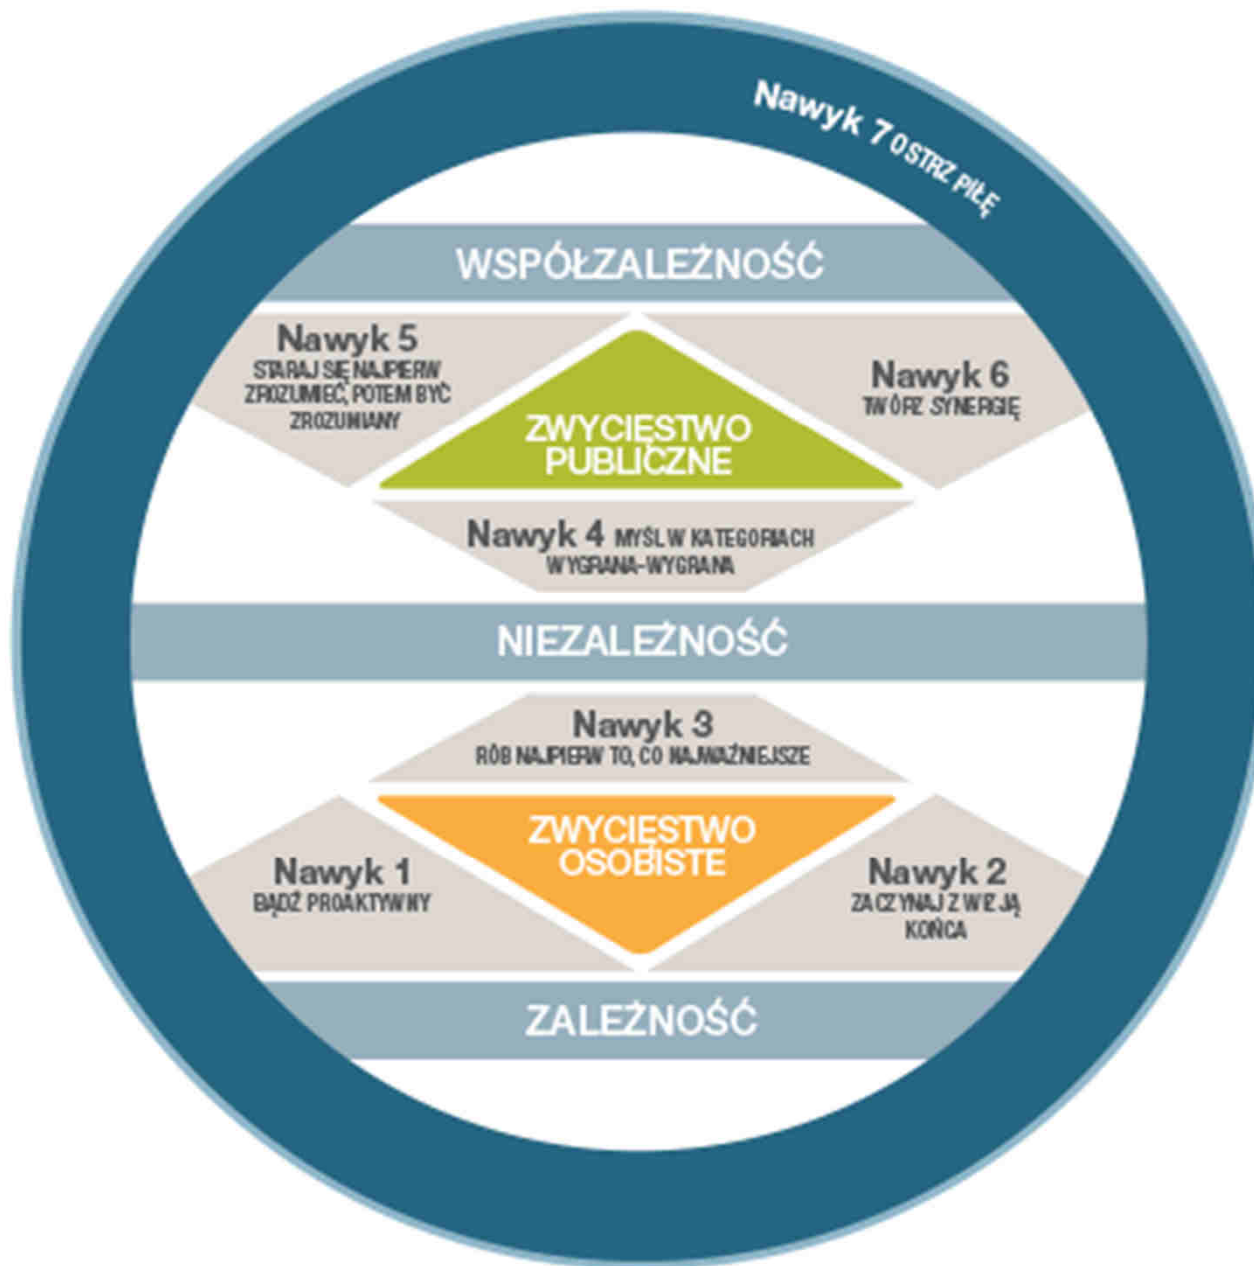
Nawyk 7 OSTRZ PIŁĘ

WSPÓŁZALEŻNOŚĆ

Nawyk 5
STARAJ SIĘ NAJPIERW ZROZUMIEĆ, POTEM BYĆ ZROZUMIANY

ZWYCIĘSTWO PUBLICZNE

Nawyk 6
TWÓRZ SYNERGIĘ

Nawyk 4 MYŚL W KATEGORIACH WYGRANA-WYGRANA

NIEZALEŻNOŚĆ

Nawyk 3
RÓB NAJPIERW TO, CO NAJWAŻNIEJSZE

ZWYCIĘSTWO OSOBISTE

Nawyk 1
BĄDŹ PROAKTYWNY

Nawyk 2
ZACZYNAJ Z WIZJĄ KOŃCA

ZALEŻNOŚĆ